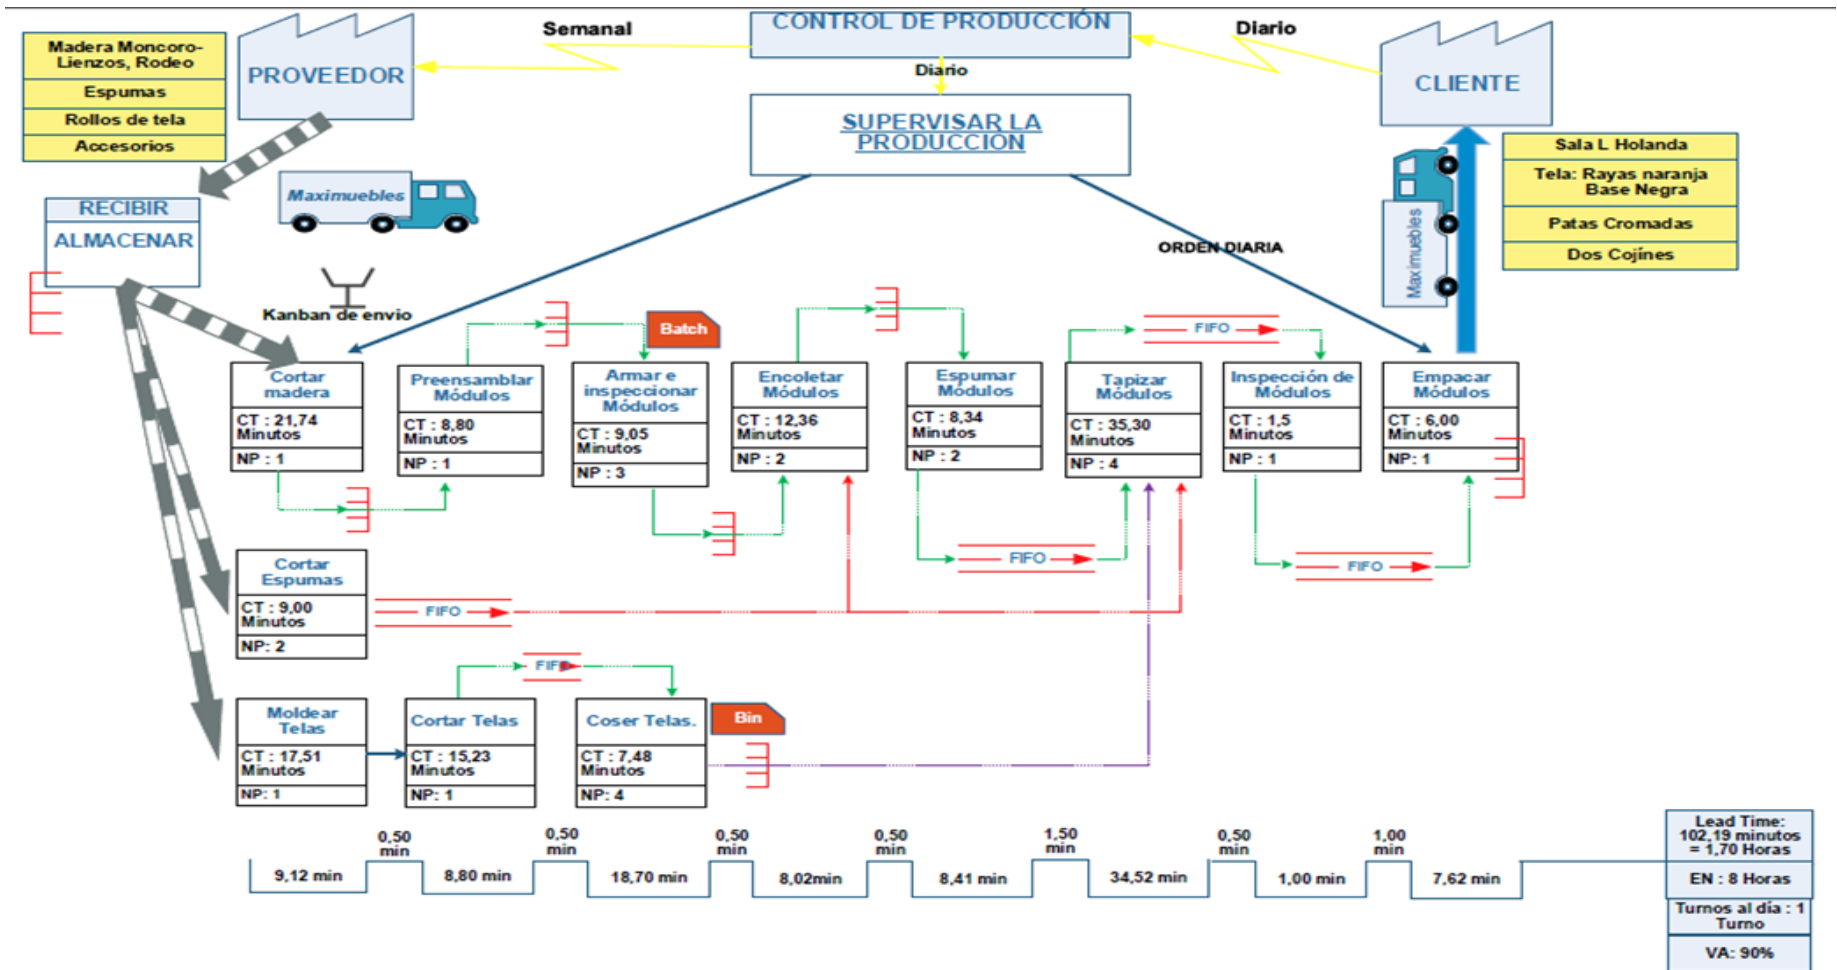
Madera Moncoro- Lienzos, Rodeo
Espumas
Rollos de tela
Accesorios

PROVEEDOR

Semanal

CONTROL DE PRODUCCIÓN

Diario

Diario

CLIENTE

SUPERVISAR LA PRODUCCIÓN

Sala L Holanda
Tela: Rayas naranja Base Negra
Patas Cromadas
Dos Cojines

RECIBIR
ALMACENAR

Maximuebles

Maximuebles

ORDEN DIARIA

Kanban de envio

Batch

FIFO

Cortar madera
CT : 21,74 Minutos
NP : 1

Preensamblar Módulos
CT : 8,80 Minutos
NP : 1

Armar e inspeccionar Módulos
CT : 9,05 Minutos
NP : 3

Encoletar Módulos
CT : 12,36 Minutos
NP : 2

Espumar Módulos
CT : 8,34 Minutos
NP : 2

Tapizar Módulos
CT : 35,30 Minutos
NP : 4

Inspección de Módulos
CT : 1,5 Minutos
NP : 1

Empacar Módulos
CT : 6,00 Minutos
NP : 1

FIFO

FIFO

Cortar Espumas
CT : 9,00 Minutos
NP: 2

FIFO

FIFO

Moldear Telas
CT : 17,51 Minutos
NP: 1

Cortar Telas
CT : 15,23 Minutos
NP: 1

Coser Telas.
CT : 7,48 Minutos
NP: 4

Bin

0,50 min
0,50 min
0,50 min
0,50 min
1,50 min
0,50 min
1,00 min

9,12 min
8,80 min
18,70 min
8,02min
8,41 min
34,52 min
1,00 min
7,62 min

Lead Time: 102,19 minutos = 1,70 Horas
EN : 8 Horas
Turnos al día : 1 Turno
VA: 90%